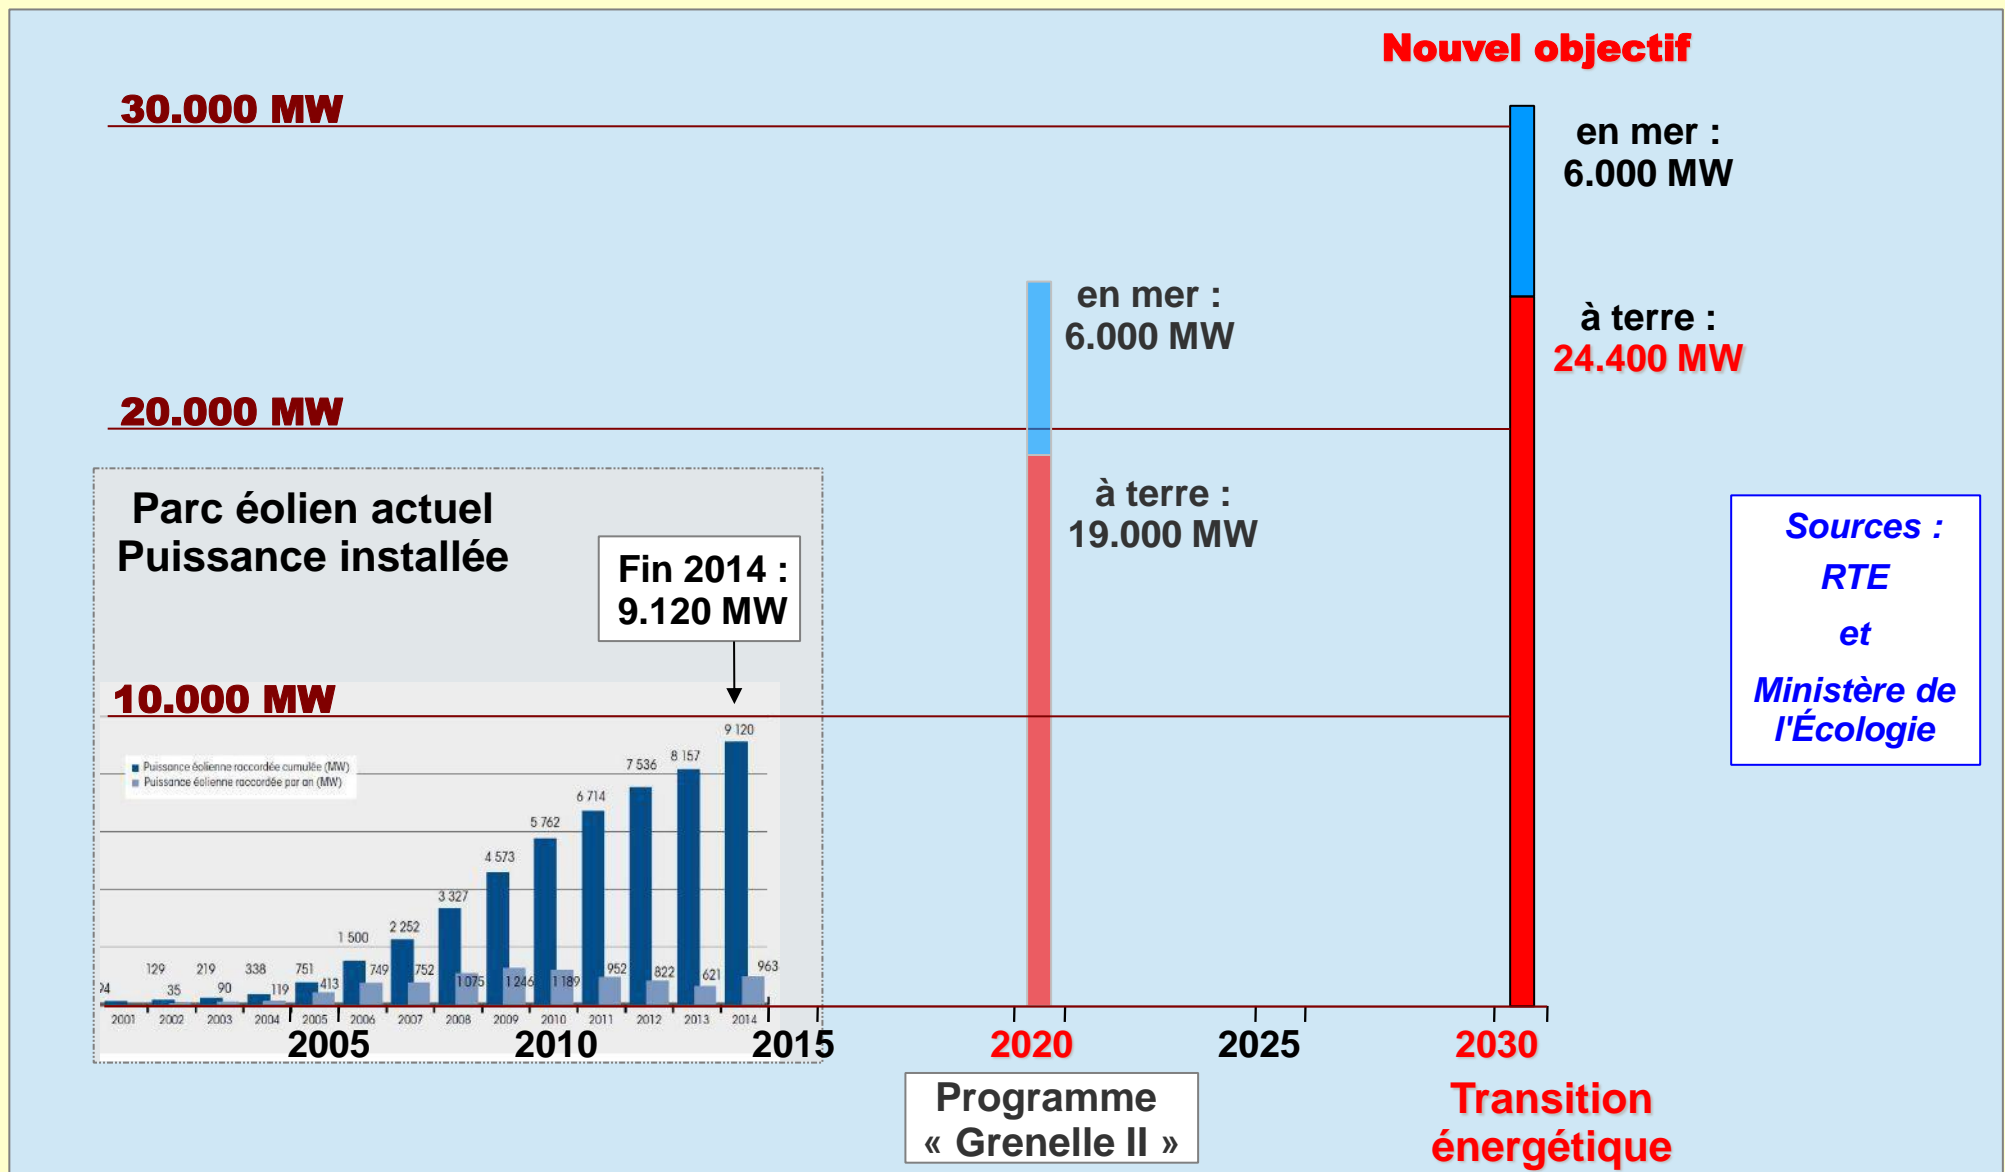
Nouvel objectif

30.000 MW

en mer :
6.000 MW

en mer :
6.000 MW

à terre :
24.400 MW

20.000 MW

à terre :
19.000 MW

Parc éolien actuel
Puissance installée

Fin 2014 :
9.120 MW

Sources :
RTE
et
Ministère de l'Écologie

10.000 MW

Puissance éolienne raccordée cumulée (MW)
Puissance éolienne raccordée par an (MW)

| 2001 | 2002 | 2003 | 2004 | 2005 | 2006 | 2007 | 2008 | 2009 | 2010 | 2011 | 2012 | 2013 | 2014 |
|---|---|---|---|---|---|---|---|---|---|---|---|---|---|
| 94 | 129 | 219 | 338 | 751 | 1 500 | 2 252 | 3 327 | 4 573 | 5 762 | 6 714 | 7 536 | 8 157 | 9 120 |
|  | 35 | 90 | 119 | 413 | 749 | 752 | 1 075 | 1 246 | 1 189 | 952 | 822 | 621 | 963 |

2005 2010 2015 2020 2025 2030

Programme
« Grenelle II »

Transition
énergétique